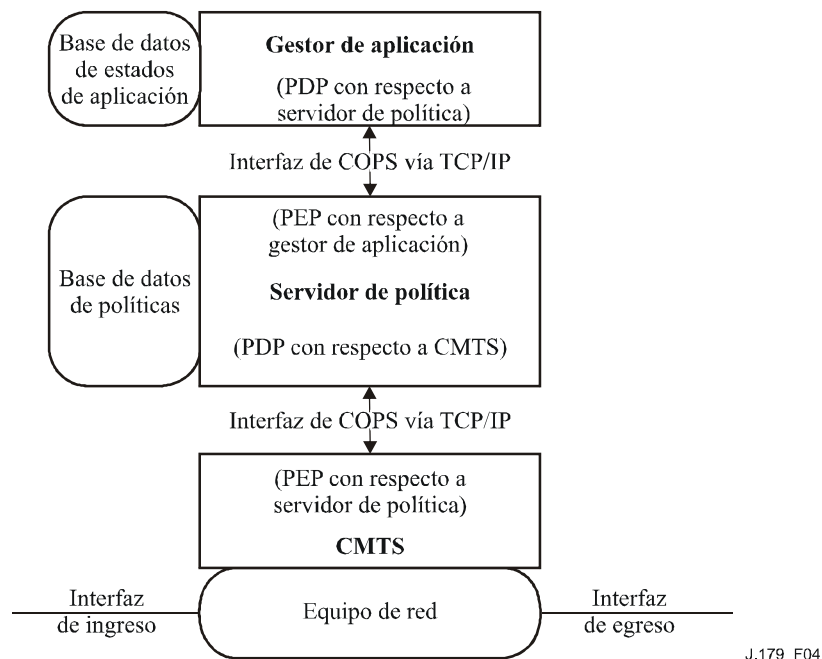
Base de datos de estados de aplicación

Gestor de aplicación

(PDP con respecto a servidor de política)

Interfaz de COPS vía TCP/IP

Base de datos de políticas

(PEP con respecto a gestor de aplicación)

Servidor de política

(PDP con respecto a CMTS)

Interfaz de COPS vía TCP/IP

(PEP con respecto a servidor de política)

CMTS

Interfaz de ingreso

Equipo de red

Interfaz de egreso

J.179_F04